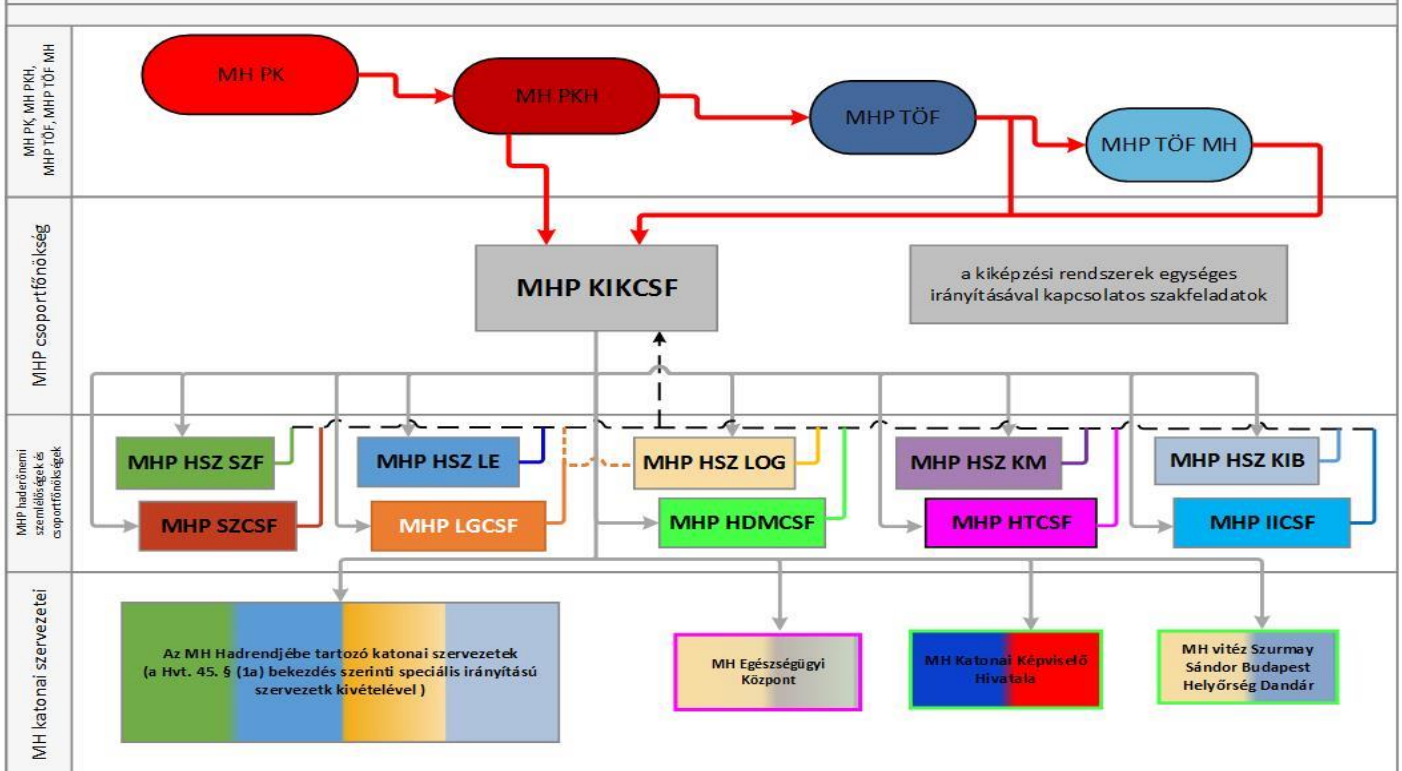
MH PK, MH PKH, MHP TÖF, MHP TÖF MH

MH PK

MH PKH

MHP TÖF

MHP TÖF MH

MHP csoportfőnökség

MHP KIKCSF

a kiképzési rendszerek egységes irányításával kapcsolatos szakfeladatok

MHP haderőnemi szemlélőségek és csoportfőnökségek

MHP HSZ SZF

MHP HSZ LE

MHP HSZ LOG

MHP HSZ KM

MHP HSZ KIB

MHP SZCSF

MHP LGCSF

MHP HDMCSF

MHP HTCSF

MHP IICSF

MH katonai szervezetei

Az MH Hadrendjébe tartozó katonai szervezetek (a Hvt. 45. § (1a) bekezdés szerinti speciális irányítású szervezetk kivételével )

MH Egészségügyi Központ

MH Katonai Képviselő Hivatala

MH vitéz Szurmay Sándor Budapest Helyőrség Dandár